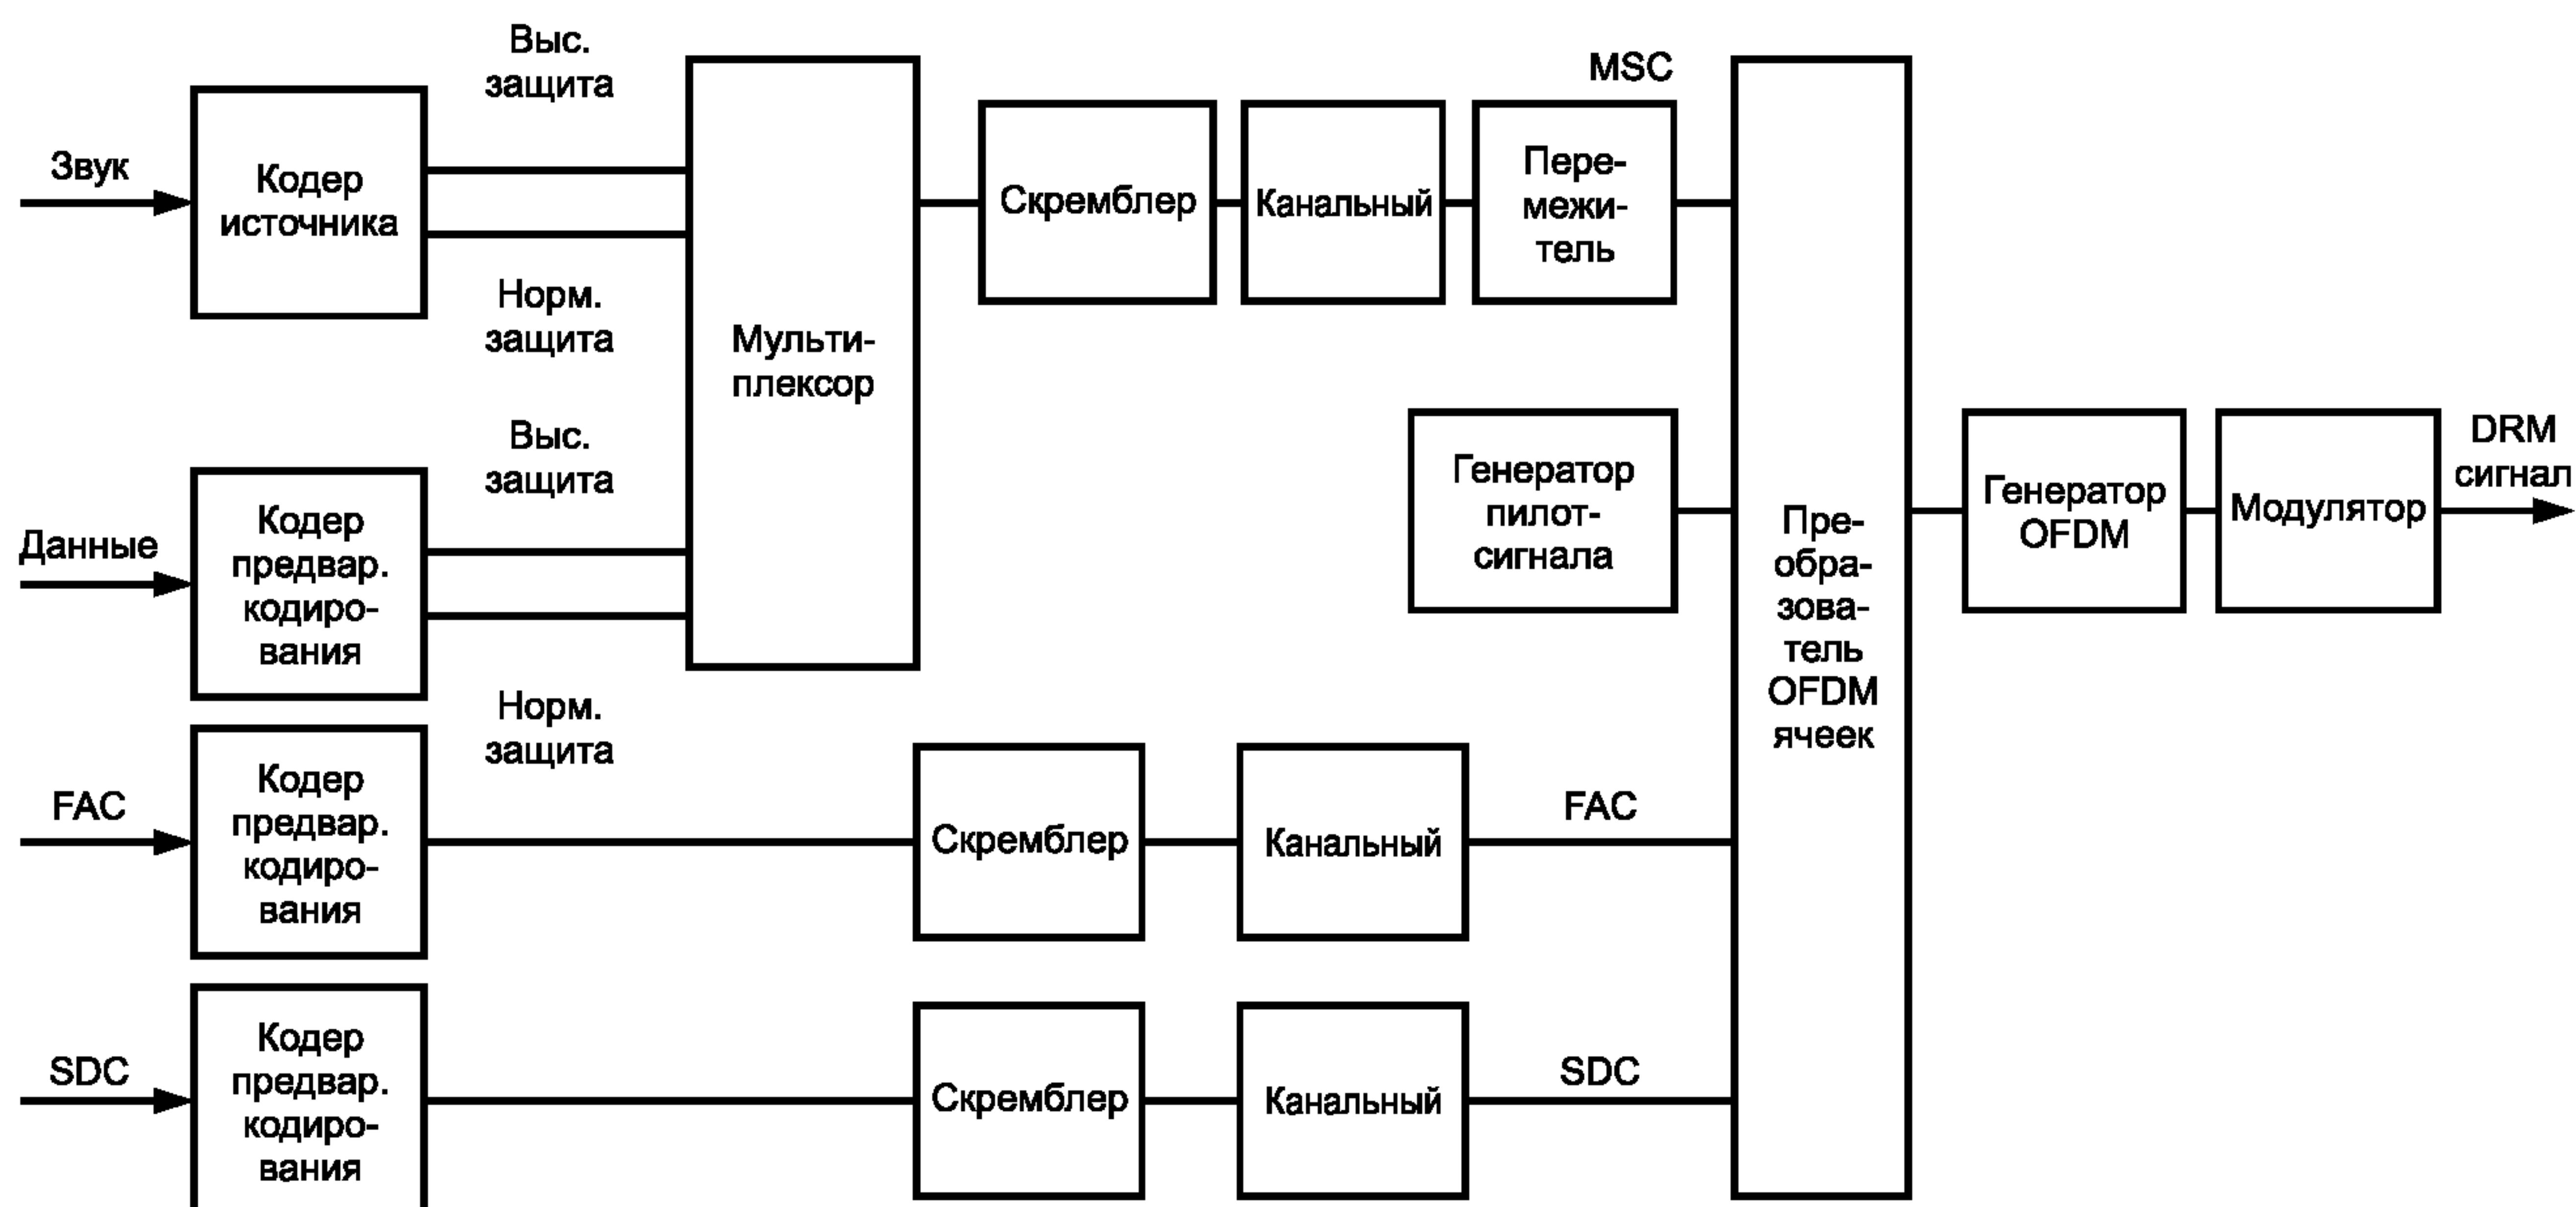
Звук

Кодер источника

Выс. защита

Норм. защита

Мультиплексор

Скремблер

Канальный

MSC

Перемежитель

Данные

Кодер предвар. кодирования

Выс. защита

Норм. защита

Генератор пилот-сигнала

Преобразователь OFDM ячеек

Генератор OFDM

Модулятор

DRM сигнал

FAC

Кодер предвар. кодирования

Скремблер

Канальный

FAC

SDC

Кодер предвар. кодирования

Скремблер

Канальный

SDC